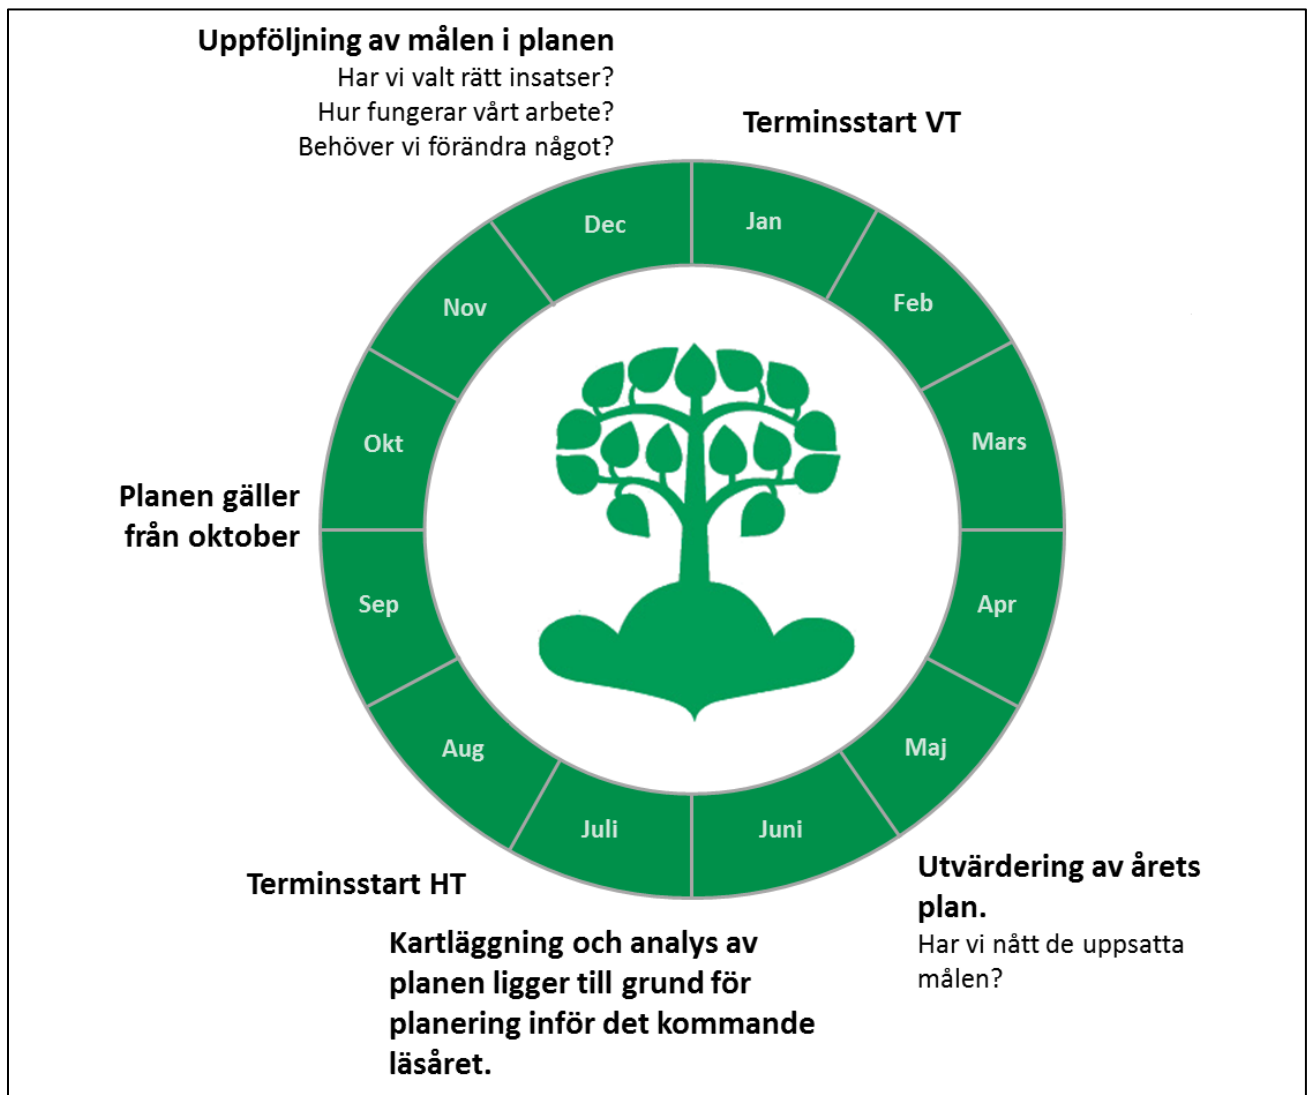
Uppföljning av målen i planen
Har vi valt rätt insatser?
Hur fungerar vårt arbete?
Behöver vi förändra något?

Terminsstart VT

Dec
Jan
Feb
Nov
Mars
Okt
Apr
Sep
Maj
Aug
Juni
Juli

Planen gäller från oktober

Terminsstart HT

Utvärdering av årets plan.
Har vi nått de uppsatta målen?

Kartläggning och analys av planen ligger till grund för planering inför det kommande läsåret.